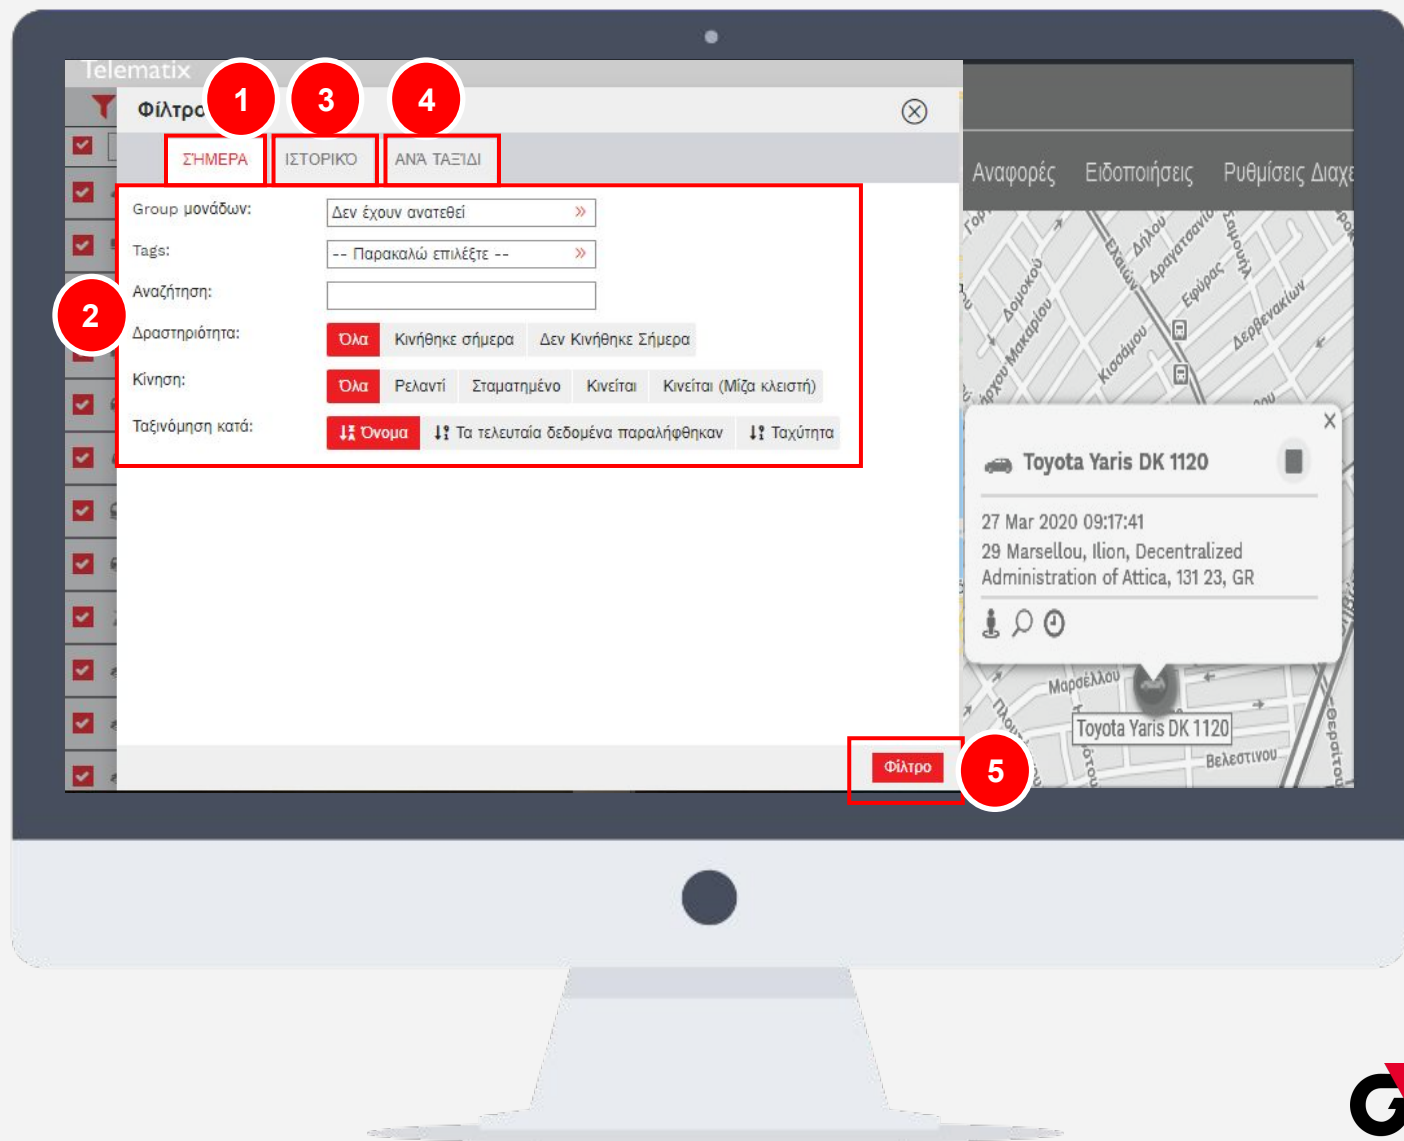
Telematix

Φίλτρα

1

3

4

ΣΗΜΕΡΑ

ΙΣΤΟΡΙΚΟ

ΑΝΑ ΤΑΞΙΔΙ

Αναφορές Ειδοποιήσεις Ρυθμίσεις Διαχε

2

Group μονάδων: Δεν έχουν ανατεθεί »

Tags: -- Παρακαλώ επιλέξτε -- »

Αναζήτηση:

Δραστηριότητα: Όλα Κινήθηκε σήμερα Δεν Κινήθηκε Σήμερα

Κίνηση: Όλα Ρελαντί Σταματημένο Κινείται Κινείται (Μίζα κλειστή)

Ταξινόμηση κατά: Όνομα Τα τελευταία δεδομένα παραλήφθηκαν Ταχύτητα

Toyota Yaris DK 1120

27 Mar 2020 09:17:41
29 Marsellou, Ilion, Decentralized Administration of Attica, 131 23, GR

Μαρσέλλου

Toyota Yaris DK 1120

Βελεστίνου

Φίλτρο

5